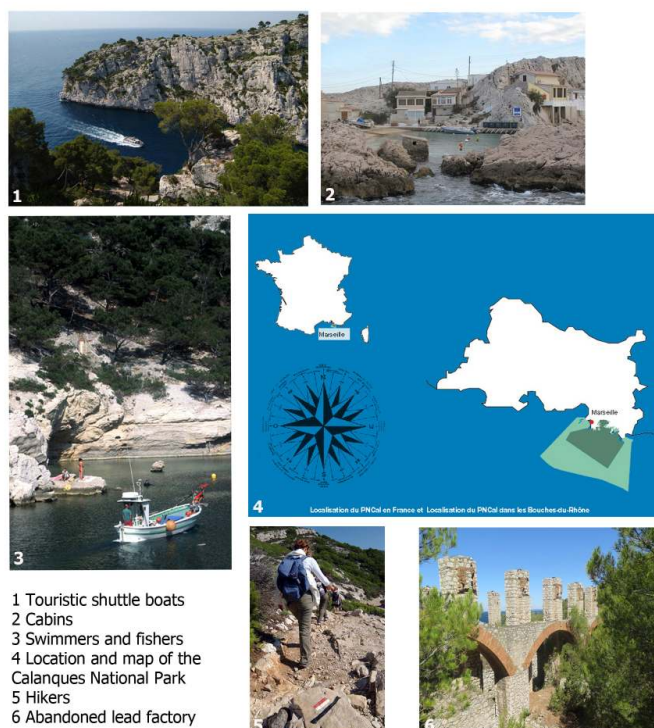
1

2

3

Marseille

Marseille

4

Localisation du PNCal en France et Localisation du PNCal dans les Bouches-du-Rhône

5

6

1 Touristic shuttle boats
2 Cabins
3 Swimmers and fishers
4 Location and map of the Calanques National Park
5 Hikers
6 Abandoned lead factory